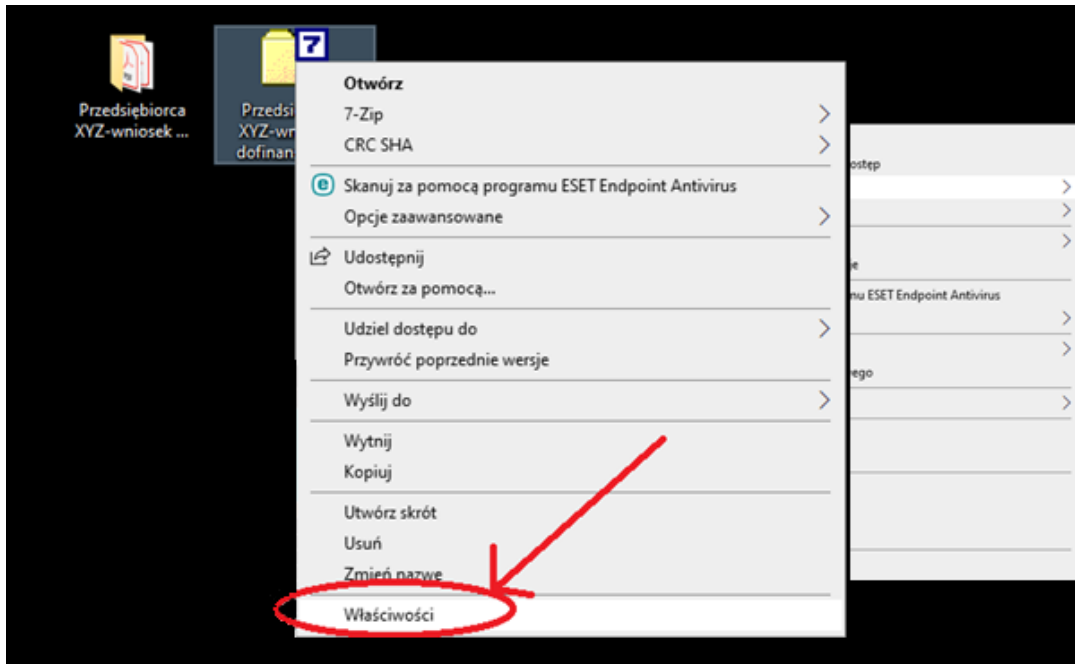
Przedsiębiorca XYZ-wniosek ...

Przedsi XYZ-wn dofinan

7

Otwórz
7-Zip
CRC SHA
Skanuj za pomocą programu ESET Endpoint Antivirus
Opcje zaawansowane
Udostępnij
Otwórz za pomocą...
Udziel dostępu do
Przywróć poprzednie wersje
Wyślij do
Wytnij
Kopiuj
Utwórz skrót
Usuń
Zmień nazwę
Właściwości

ostęp
ie
mu ESET Endpoint Antivirus
ego